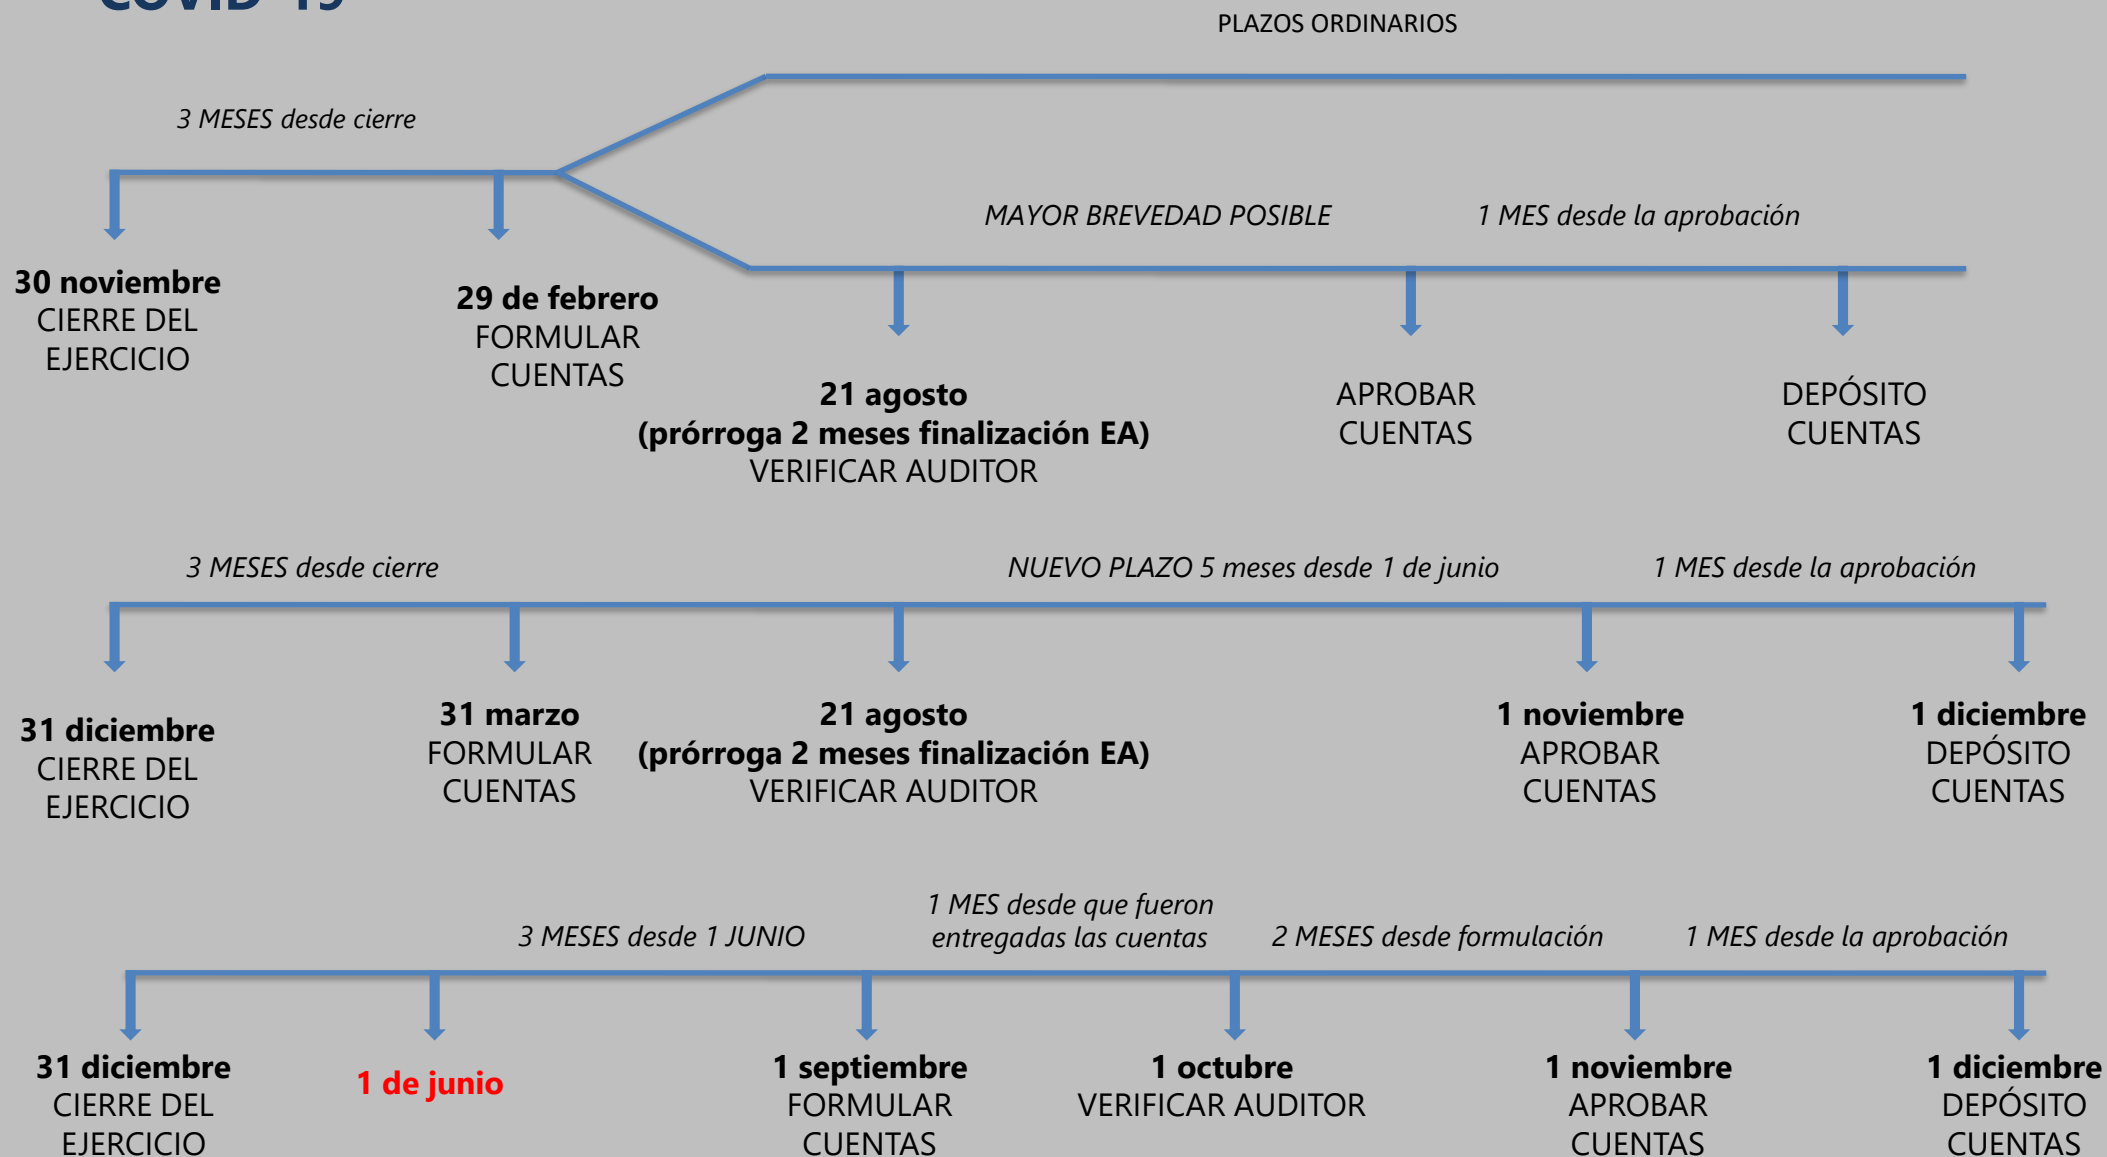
COVID-19

PLAZOS ORDINARIOS

3 MESES desde cierre

MAYOR BREVEDAD POSIBLE

1 MES desde la aprobación

**30 noviembre**
CIERRE DEL EJERCICIO

**29 de febrero**
FORMULAR CUENTAS

**21 agosto**
**(prórroga 2 meses finalización EA)**
VERIFICAR AUDITOR

APROBAR CUENTAS

DEPÓSITO CUENTAS

3 MESES desde cierre

NUEVO PLAZO 5 meses desde 1 de junio

1 MES desde la aprobación

**31 diciembre**
CIERRE DEL EJERCICIO

**31 marzo**
FORMULAR CUENTAS

**21 agosto**
**(prórroga 2 meses finalización EA)**
VERIFICAR AUDITOR

**1 noviembre**
APROBAR CUENTAS

**1 diciembre**
DEPÓSITO CUENTAS

3 MESES desde 1 JUNIO

1 MES desde que fueron entregadas las cuentas

2 MESES desde formulación

1 MES desde la aprobación

**31 diciembre**
CIERRE DEL EJERCICIO

**1 de junio**

**1 septiembre**
FORMULAR CUENTAS

**1 octubre**
VERIFICAR AUDITOR

**1 noviembre**
APROBAR CUENTAS

**1 diciembre**
DEPÓSITO CUENTAS